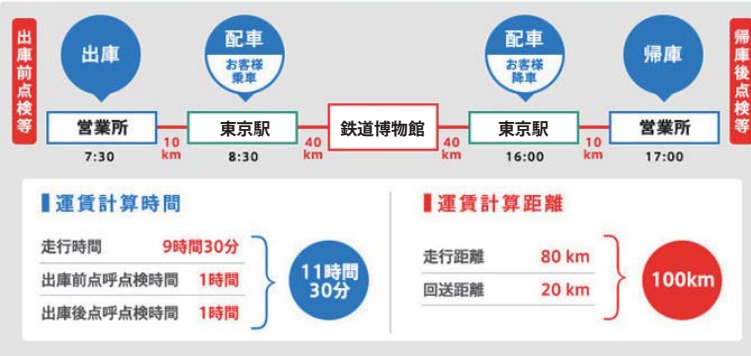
出庫前点検等

出庫

配車
お客様乗車

配車
お客様降車

帰庫

帰庫後点検等

営業所
7:30

10 km

東京駅
8:30

40 km

鉄道博物館

40 km

東京駅
16:00

10 km

営業所
17:00

運賃計算時間

走行時間 9時間30分
出庫前点呼点検時間 1時間
出庫後点呼点検時間 1時間

11時間30分

運賃計算距離

走行距離 80 km
回送距離 20 km

100km